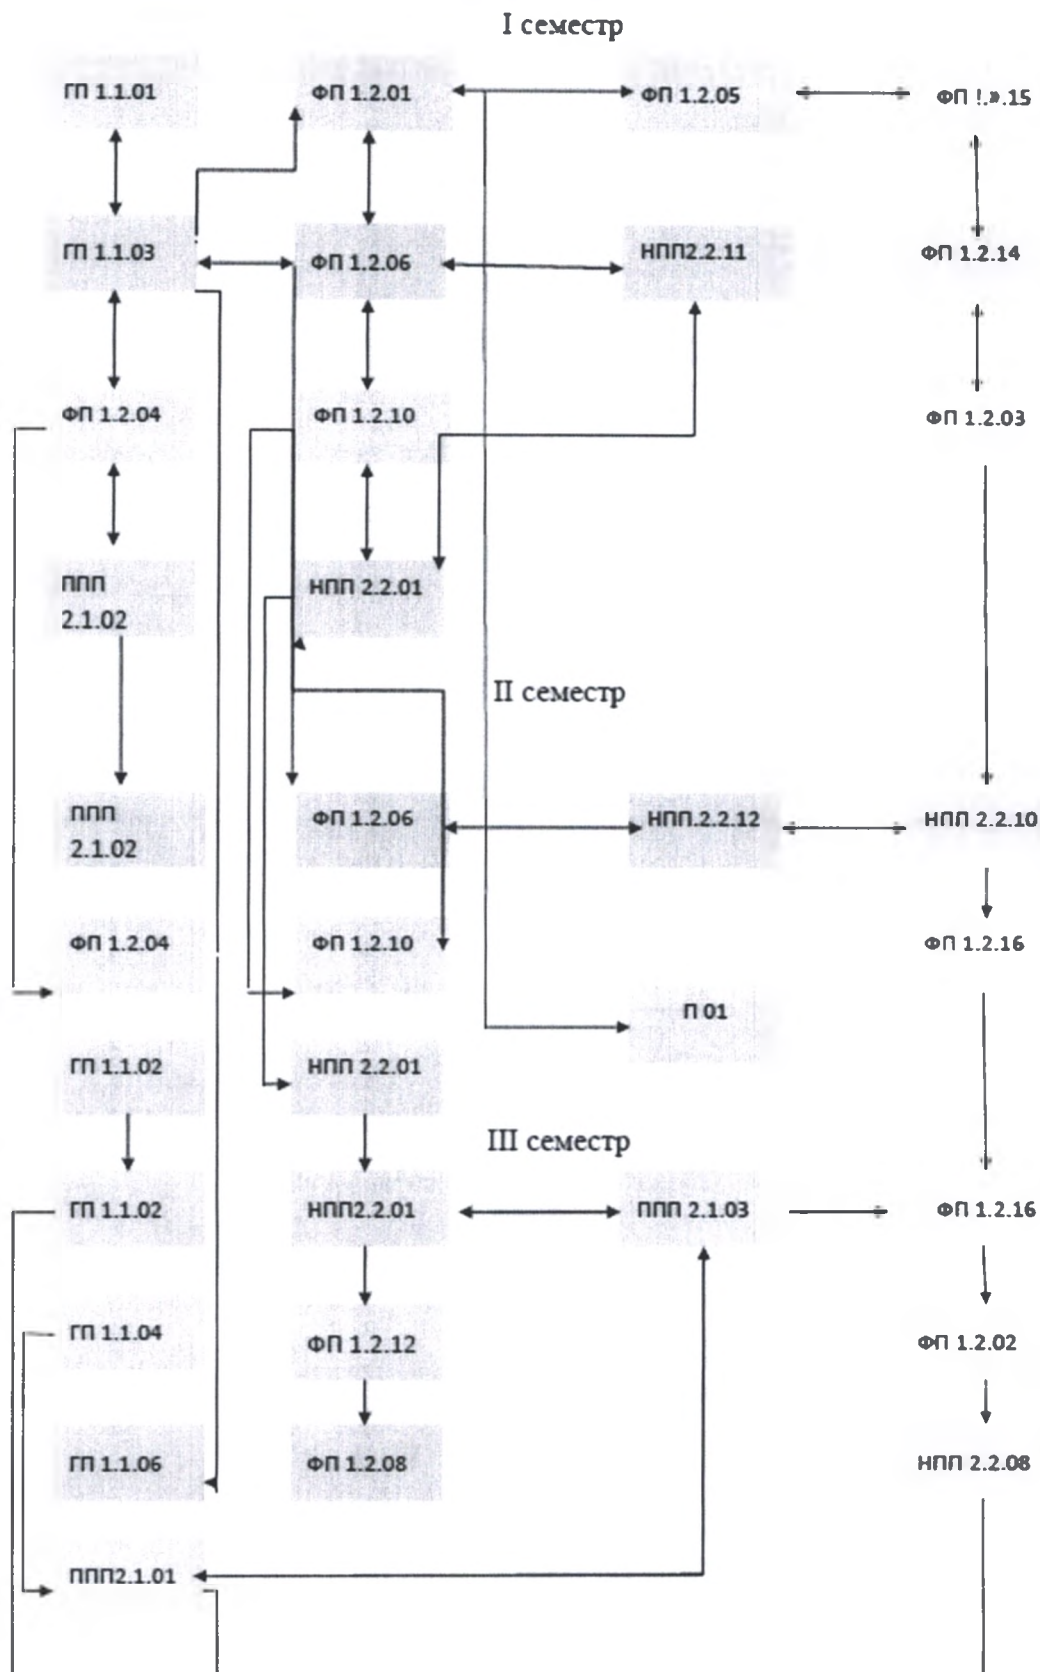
I семестр

ГП 1.1.01
ФП 1.2.01
ФП 1.2.05
ФП !.».15

ГП 1.1.03
ФП 1.2.06
НПП2.2.11
ФП 1.2.14

ФП 1.2.04
ФП 1.2.10
ФП 1.2.03

ППП 2.1.02
НПП 2.2.01

II семестр

ППП 2.1.02
ФП 1.2.06
НПП.2.2.12
НПП 2.2.10

ФП 1.2.04
ФП 1.2.10
ФП 1.2.16

П 01

ГП 1.1.02
НПП 2.2.01

III семестр

ГП 1.1.02
НПП2.2.01
ППП 2.1.03
ФП 1.2.16

ГП 1.1.04
ФП 1.2.12
ФП 1.2.02

ГП 1.1.06
ФП 1.2.08
НПП 2.2.08

ППП2.1.01